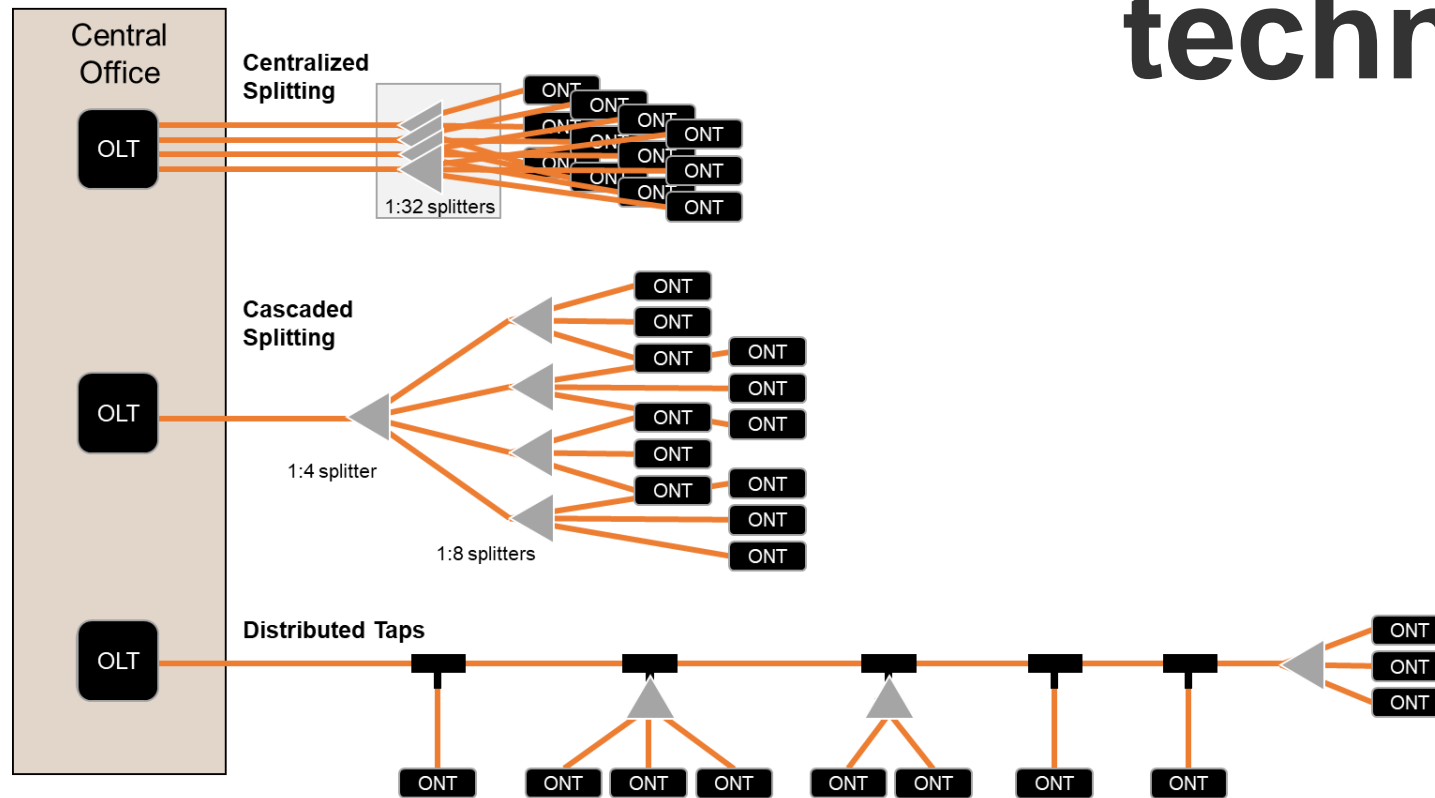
techn

Central Office

OLT

Centralized Splitting

ONT
ONT
ONT
ONT
ONT
ONT
ONT
ONT
ONT
ONT
ONT

1:32 splitters

Cascaded Splitting

OLT

1:4 splitter

ONT
ONT
ONT
ONT
ONT
ONT
ONT
ONT
ONT
ONT
ONT
ONT
ONT

1:8 splitters

Distributed Taps

OLT

ONT
ONT
ONT
ONT
ONT
ONT
ONT
ONT
ONT
ONT
ONT